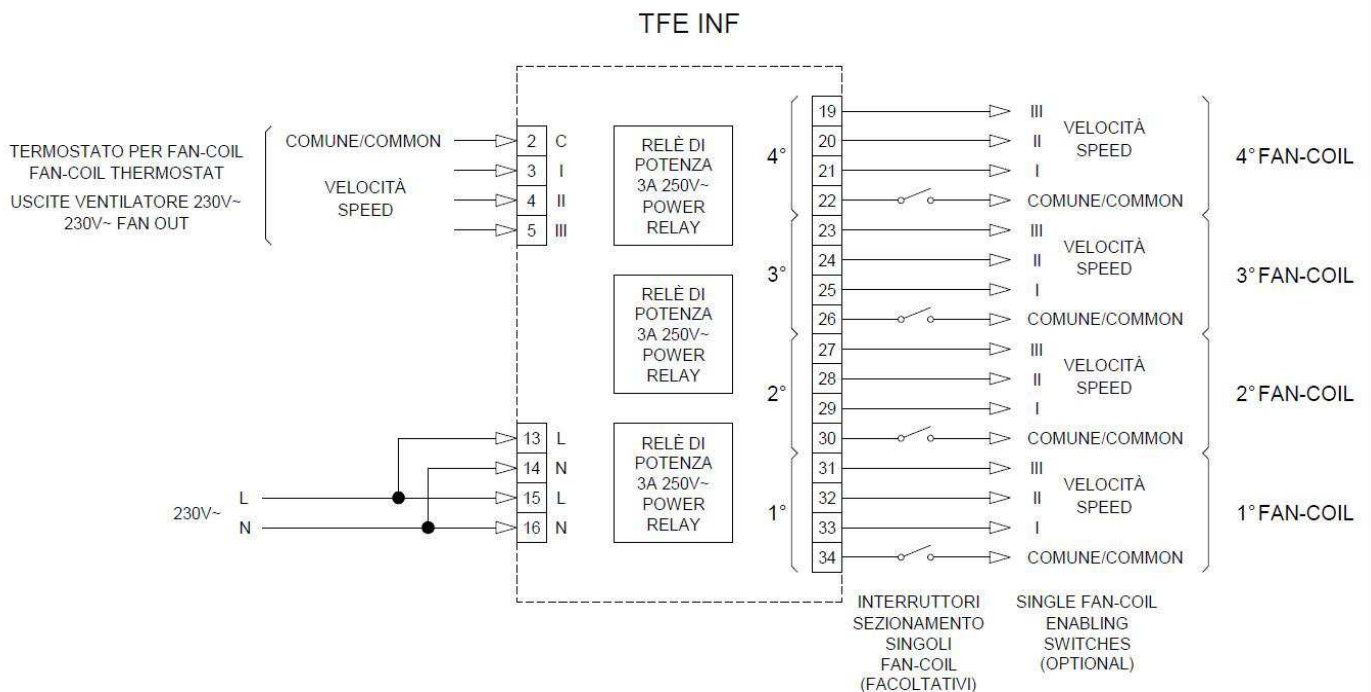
TFE INF

TERMOSTATO PER FAN-COIL
FAN-COIL THERMOSTAT
USCITE VENTILATORE 230V~
230V~ FAN OUT

COMUNE/COMMON
VELOCITÀ
SPEED

2 C
3 I
4 II
5 III

RELÈ DI POTENZA 3A 250V~ POWER RELAY

RELÈ DI POTENZA 3A 250V~ POWER RELAY

RELÈ DI POTENZA 3A 250V~ POWER RELAY

230V~ L
N

13 L
14 N
15 L
16 N

4°
19 III
20 II
21 I
22 COMUNE/COMMON
VELOCITÀ
SPEED
4° FAN-COIL

3°
23 III
24 II
25 I
26 COMUNE/COMMON
VELOCITÀ
SPEED
3° FAN-COIL

2°
27 III
28 II
29 I
30 COMUNE/COMMON
VELOCITÀ
SPEED
2° FAN-COIL

1°
31 III
32 II
33 I
34 COMUNE/COMMON
VELOCITÀ
SPEED
1° FAN-COIL

INTERRUTTORI SEZIONAMENTO SINGOLI FAN-COIL (FACOLTATIVI)

SINGLE FAN-COIL ENABLING SWITCHES (OPTIONAL)